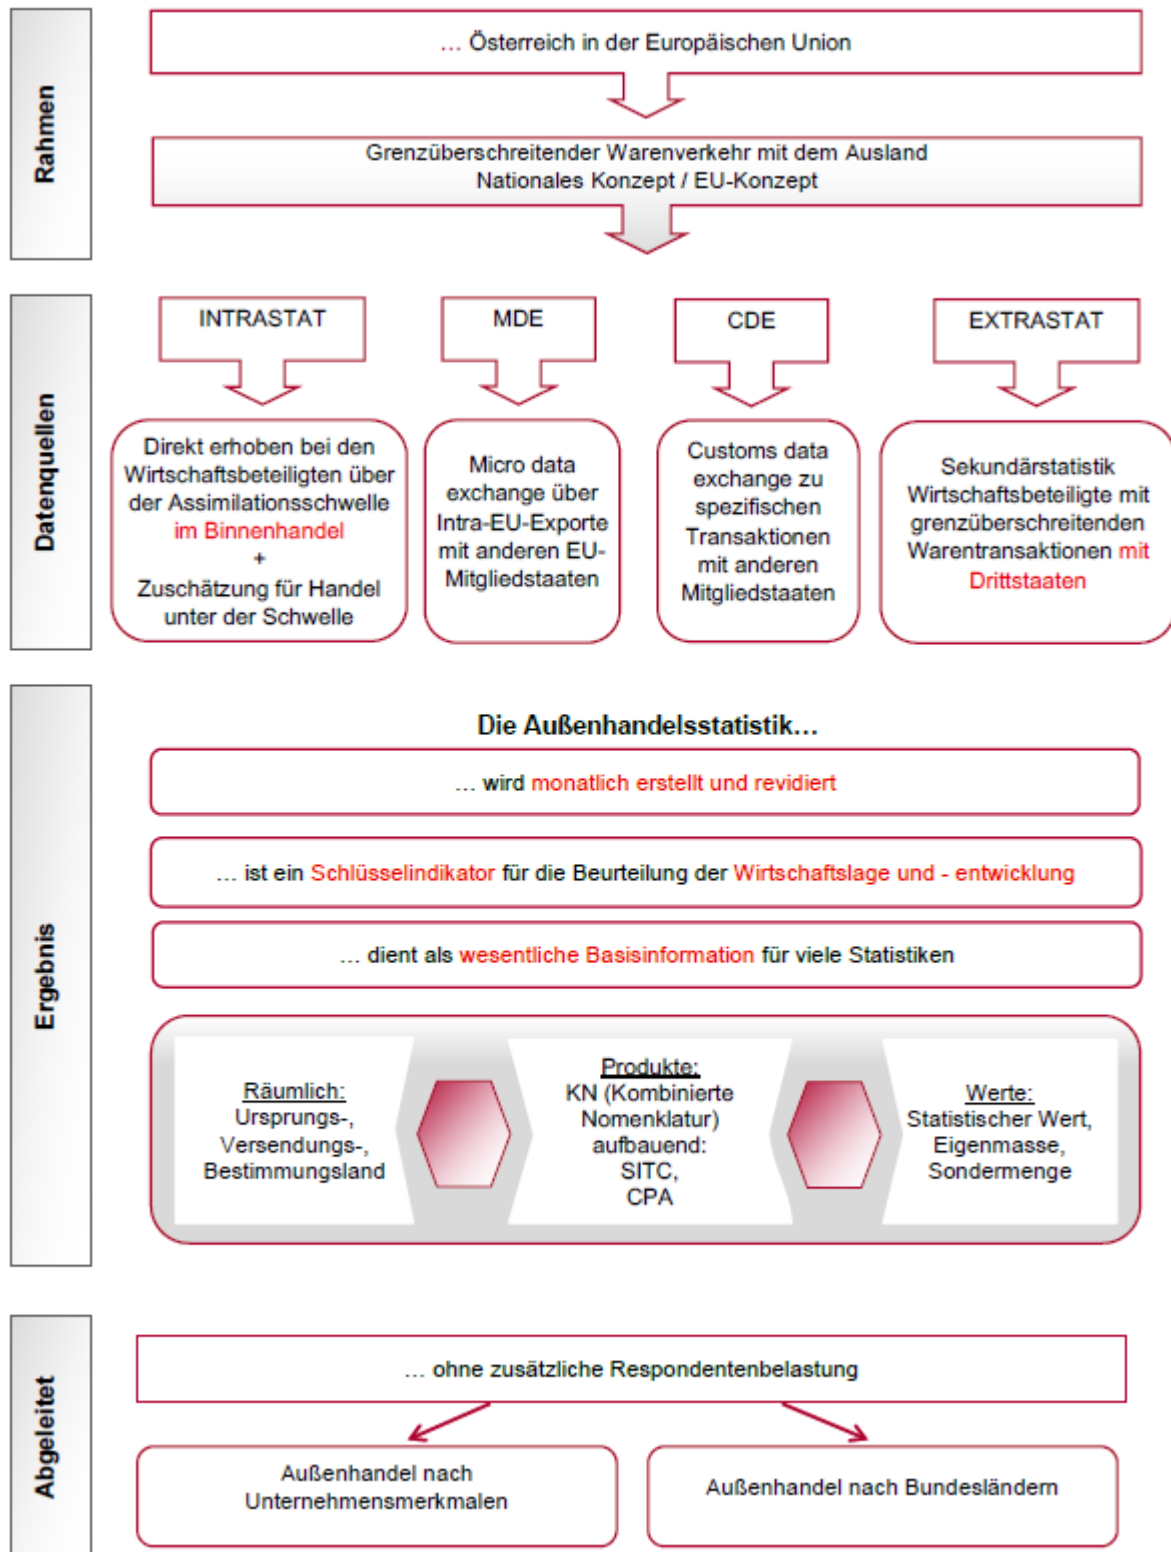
Rahmen

… Österreich in der Europäischen Union

Grenzüberschreitender Warenverkehr mit dem Ausland
Nationales Konzept / EU-Konzept

Datenquellen

INTRASTAT

MDE

CDE

EXTRASTAT

Direkt erhoben bei den Wirtschaftsbeteiligten über der Assimilationsschwelle im Binnenhandel + Zuschätzung für Handel unter der Schwelle

Micro data exchange über Intra-EU-Exporte mit anderen EU-Mitgliedstaaten

Customs data exchange zu spezifischen Transaktionen mit anderen Mitgliedstaaten

Sekundärstatistik Wirtschaftsbeteiligte mit grenzüberschreitenden Warentransaktionen mit Drittstaaten

Ergebnis

Die Außenhandelsstatistik…

… wird monatlich erstellt und revidiert

… ist ein Schlüsselindikator für die Beurteilung der Wirtschaftslage und - entwicklung

… dient als wesentliche Basisinformation für viele Statistiken

Räumlich:
Ursprungs-, Versendungs-, Bestimmungsland

Produkte:
KN (Kombinierte Nomenklatur) aufbauend: SITC, CPA

Werte:
Statistischer Wert, Eigenmasse, Sondermenge

Abgeleitet

… ohne zusätzliche Respondentenbelastung

Außenhandel nach Unternehmensmerkmalen

Außenhandel nach Bundesländern